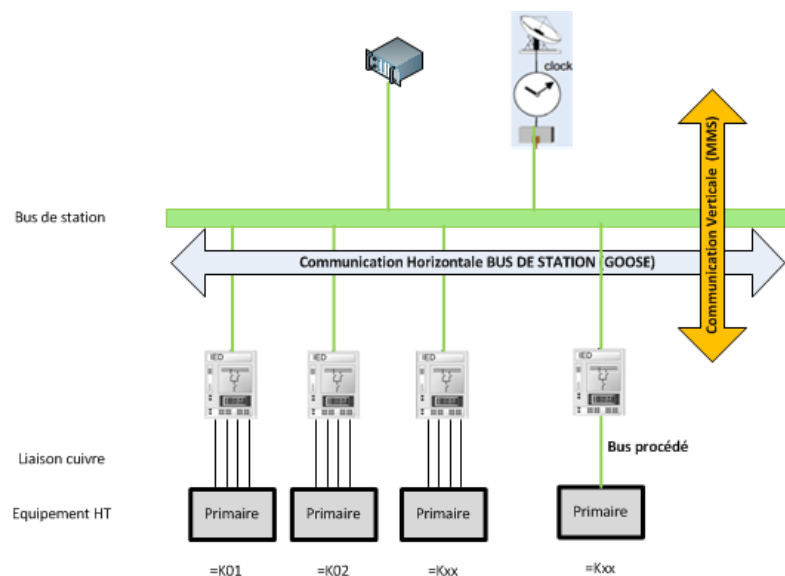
clock

Communication Verticale (MMS)

Bus de station

Communication Horizontale BUS DE STATION (GOOSE)

IED

IED

IED

IED

Bus procédé

Liaison cuivre

Equipement HT

Primaire

Primaire

Primaire

Primaire

=K01

=K02

=Kxx

=Kxx